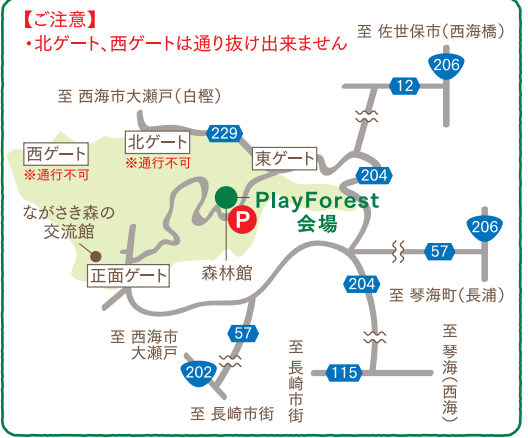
【ご注意】
・北ゲート、西ゲートは通り抜け出来ません

至 佐世保市(西海橋)
206
12
至 西海市大瀬戸(白樫)
229
北ゲート
※通行不可
西ゲート
※通行不可
東ゲート
204
PlayForest
会場
P
ながさき森の交流館
206
57
正面ゲート
森林館
204
至 琴海町(長浦)
至 西海市大瀬戸
57
至 長崎市街
至 琴海(西海)
202
115
至 長崎市街